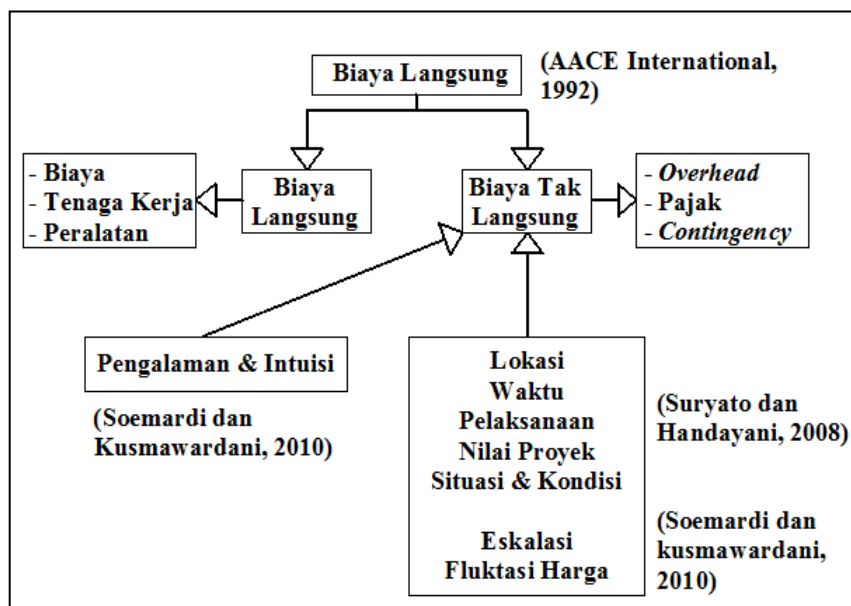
Biaya Langsung

(AACE International, 1992)

- Biaya
- Tenaga Kerja
- Peralatan

Biaya Langsung

Biaya Tak Langsung

- *Overhead*
- Pajak
- *Contingency*

Pengalaman & Intuisi

(Soemardi dan Kusmawardani, 2010)

Lokasi
Waktu
Pelaksanaan
Nilai Proyek
Situasi & Kondisi

Eskalasi
Fluktasi Harga

(Suryato dan Handayani, 2008)

(Soemardi dan kusmawardani, 2010)